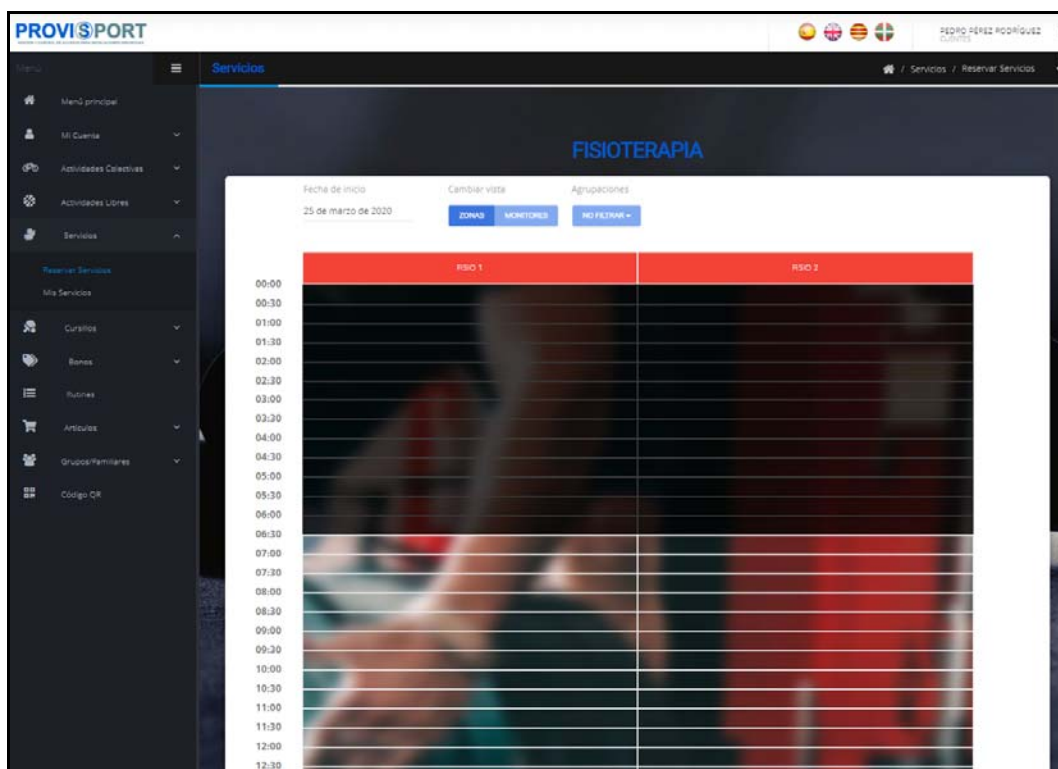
PROVISPORT

PEDRO PÉREZ RODRÍGUEZ
CLIENTE

Menú

Servicios

/ Servicios / Reservar Servicios

Menú principal

Mi Cuenta

Actividades Colectivas

Actividades Libres

Servicios

Reservar Servicios

Mis Servicios

Cursillos

Bonos

Rutinas

Artículos

Grupos/Familiares

Código QR

FISIOTERAPIA

Fecha de inicio
25 de marzo de 2020

Cambiar vista
ZONAS MONITORES

Agrupaciones
NO FILTRAR

FISIO 1

FISIO 2

00:00
00:30
01:00
01:30
02:00
02:30
03:00
03:30
04:00
04:30
05:00
05:30
06:00
06:30
07:00
07:30
08:00
08:30
09:00
09:30
10:00
10:30
11:00
11:30
12:00
12:30